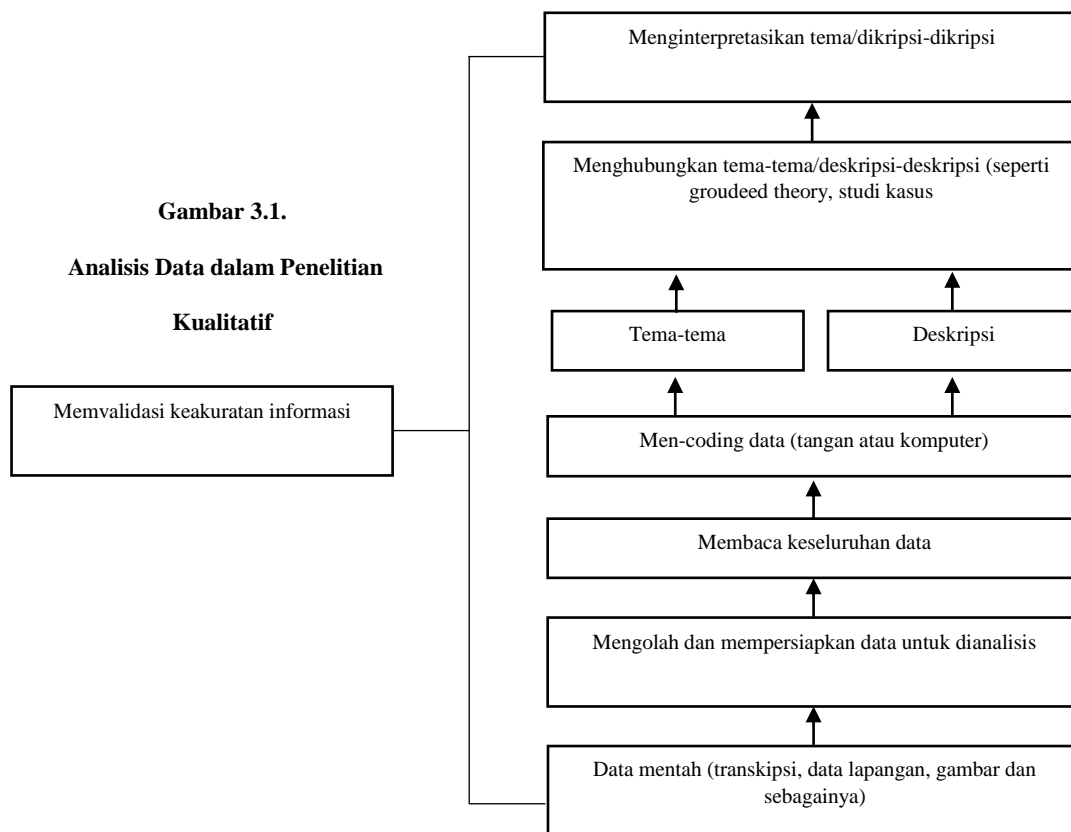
Gambar 3.1.

Analisis Data dalam Penelitian Kualitatif

Menginterpretasikan tema/dikripsi-dikripsi

Menghubungkan tema-tema/deskripsi-deskripsi (seperti groudeed theory, studi kasus

Tema-tema

Deskripsi

Memvalidasi keakuratan informasi

Men-coding data (tangan atau komputer)

Membaca keseluruhan data

Mengolah dan mempersiapkan data untuk dianalisis

Data mentah (transkipsi, data lapangan, gambar dan sebagainya)